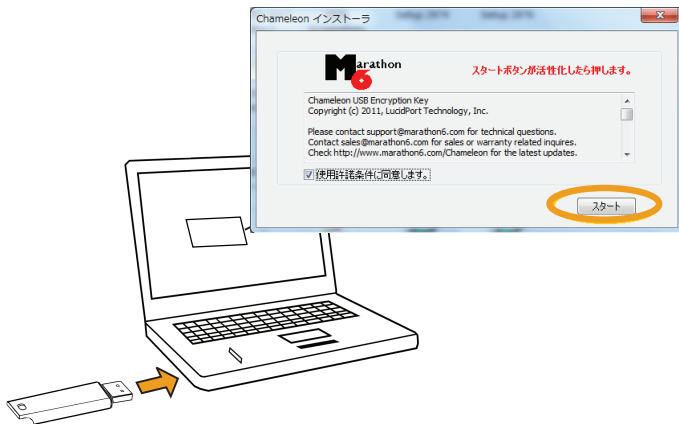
Chameleon インストーラ

Marathon 6

スタートボタンが活性化したら押します。

Chameleon USB Encryption Key
Copyright (c) 2011, LucidPort Technology, Inc.

Please contact support@marathon6.com for technical questions.
Contact sales@marathon6.com for sales or warranty related inquires.
Check http://www.marathon6.com/Chameleon for the latest updates.

使用許諾条件に同意します。

スタート